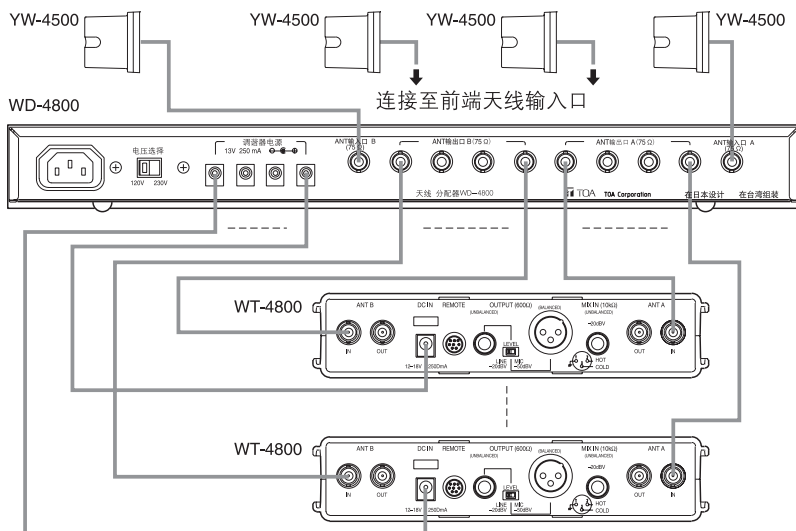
YW-4500

YW-4500

YW-4500

YW-4500

连接至前端天线输入口

WD-4800

电压选择

120V 230V

调谐器电源
13V 250 mA

ANT输入口 B
(75 Ω)

ANT输出口 B (75 Ω)

ANT输出口 A (75 Ω)

ANT输入口 A
(75 Ω)

天线 分配器WD-4800

TOA TOA Corporation

在日本设计

在台湾组装

WT-4800

ANT B

IN

OUT

DC IN

REMOTE

12~16V 250mA

OUTPUT (600Ω)
(UNBALANCED)

LEVEL

LINE −20dBV

MIC −60dBV

(BALANCED)

MIX IN (10kΩ)
(UNBALANCED)

−20dBV

HOT

COLD

ANT A

OUT

IN

WT-4800

ANT B

IN

OUT

DC IN

REMOTE

12~16V 250mA

OUTPUT (600Ω)
(UNBALANCED)

LEVEL

LINE −20dBV

MIC −60dBV

(BALANCED)

MIX IN (10kΩ)
(UNBALANCED)

−20dBV

HOT

COLD

ANT A

OUT

IN